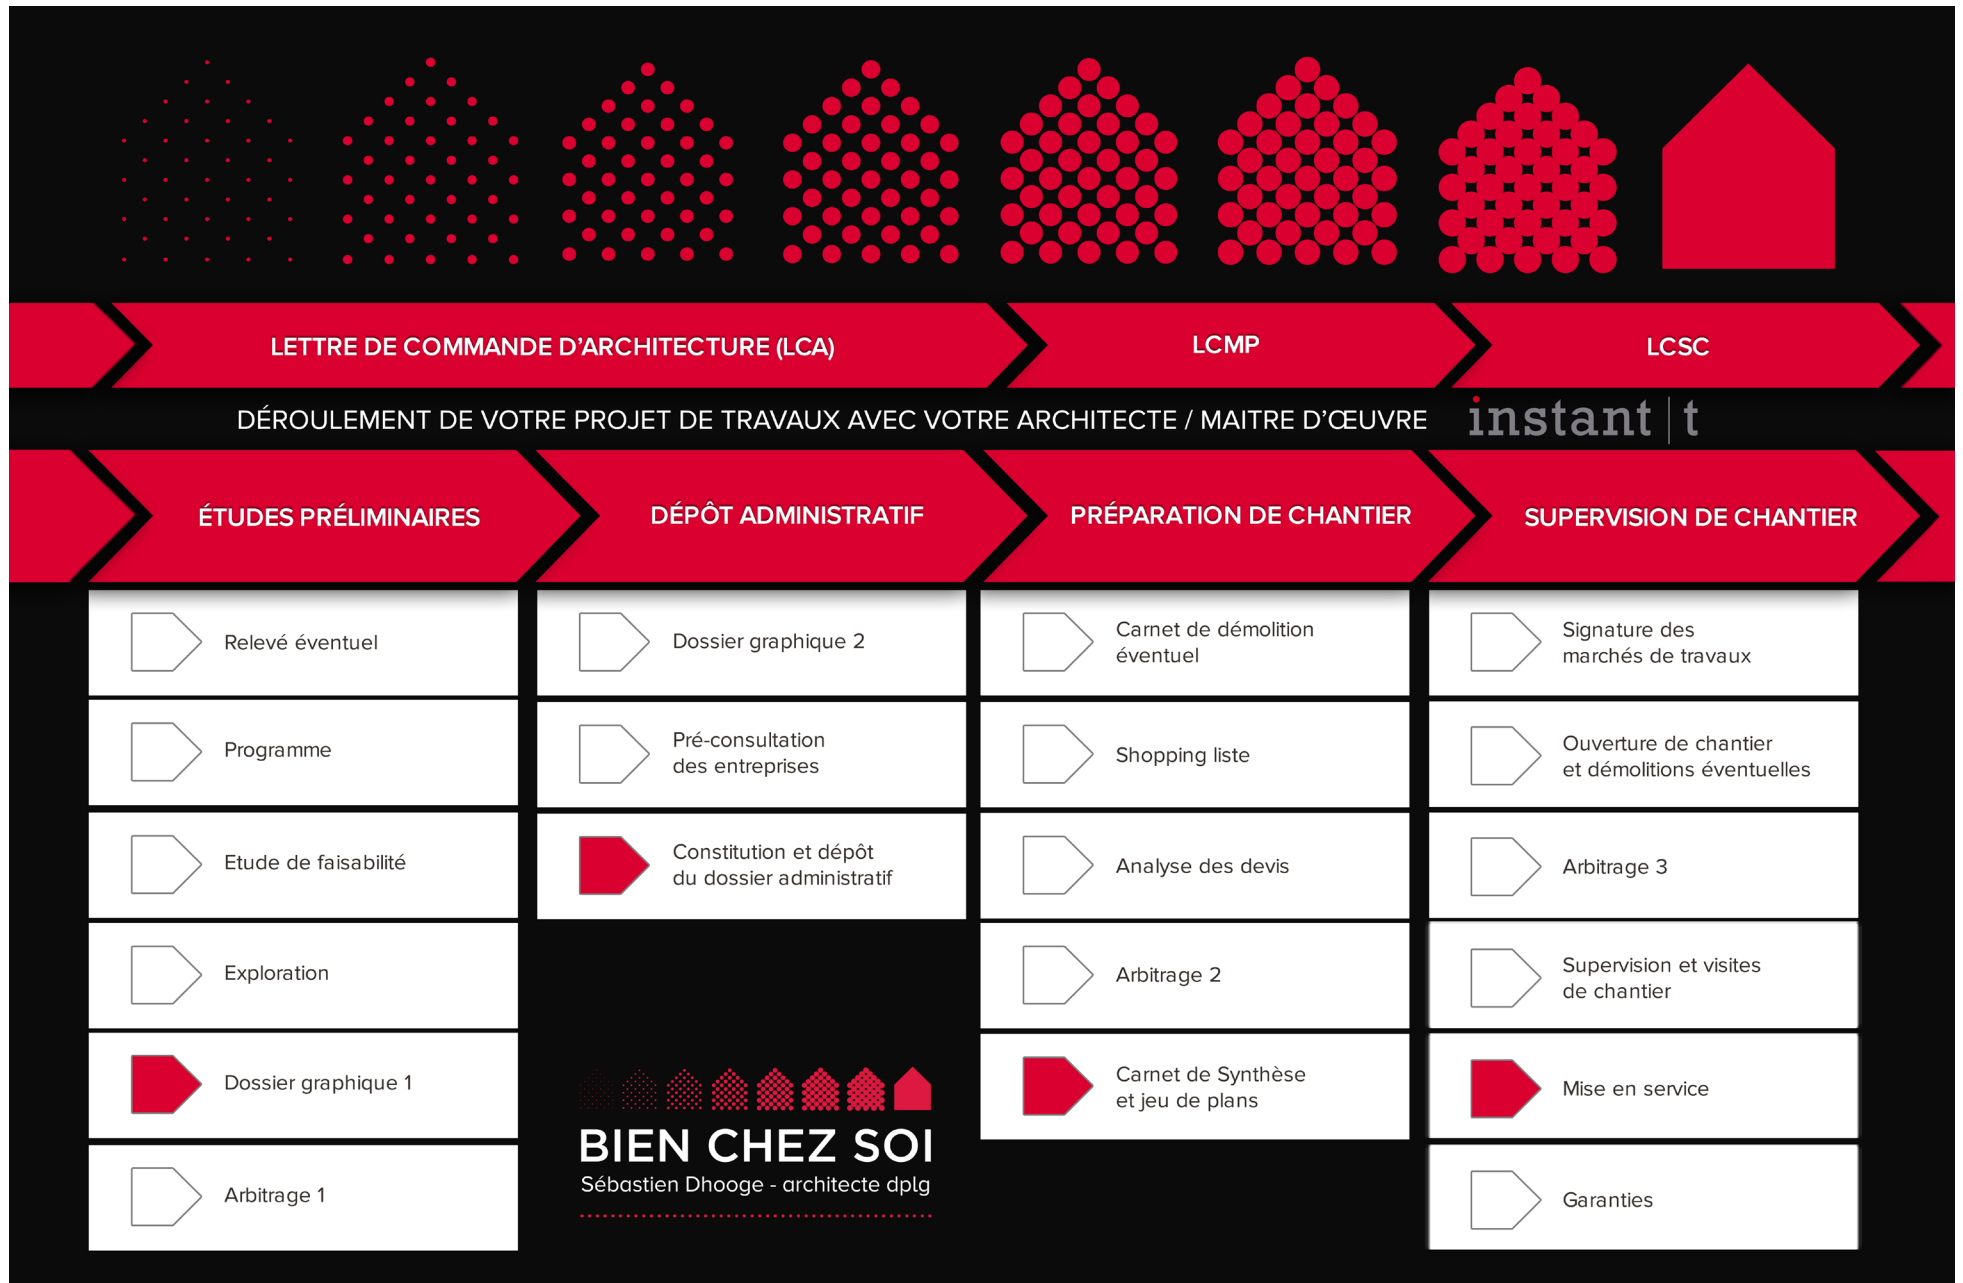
LETTRE DE COMMANDE D'ARCHITECTURE (LCA)

LCMP

LCSC

DÉROULEMENT DE VOTRE PROJET DE TRAVAUX AVEC VOTRE ARCHITECTE / MAITRE D'ŒUVRE

instant | t

ÉTUDES PRÉLIMINAIRES

DÉPÔT ADMINISTRATIF

PRÉPARATION DE CHANTIER

SUPERVISION DE CHANTIER

Relevé éventuel

Programme

Etude de faisabilité

Exploration

Dossier graphique 1

Arbitrage 1

Dossier graphique 2

Pré-consultation des entreprises

Constitution et dépôt du dossier administratif

BIEN CHEZ SOI
Sébastien Dhooge - architecte dplg

Carnet de démolition éventuel

Shopping liste

Analyse des devis

Arbitrage 2

Carnet de Synthèse et jeu de plans

Signature des marchés de travaux

Ouverture de chantier et démolitions éventuelles

Arbitrage 3

Supervision et visites de chantier

Mise en service

Garanties